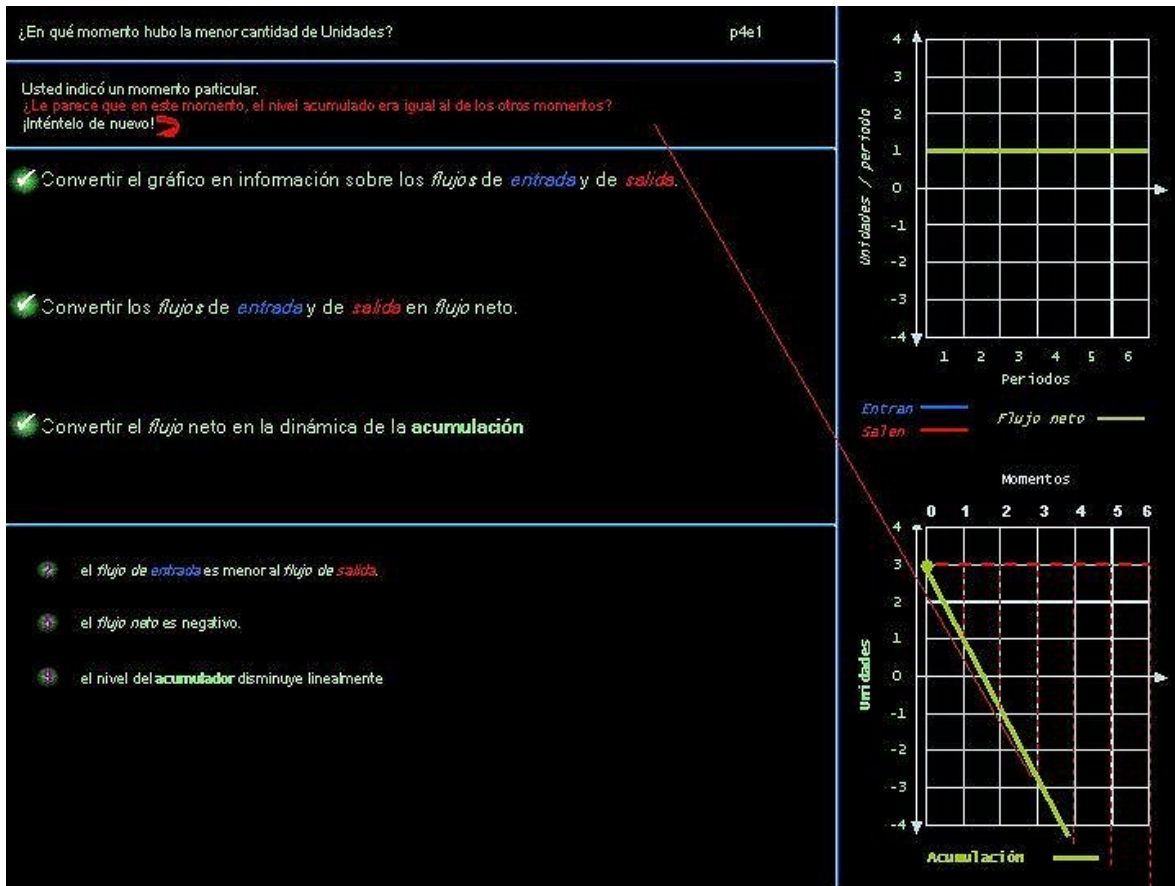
¿En qué momento hubo la menor cantidad de Unidades?

p4e1

Usted indicó un momento particular.
¿Le parece que en este momento, el nivel acumulado era igual al de los otros momentos?
¡Inténtelo de nuevo!

Convertir el gráfico en información sobre los flujos de entrada y de salida.

Convertir los flujos de entrada y de salida en flujo neto.

Convertir el flujo neto en la dinámica de la acumulación

el flujo de entrada es menor al flujo de salida.

el flujo neto es negativo.

el nivel del acumulador disminuye linealmente

Unidades / periodo
4
3
2
1
0
-1
-2
-3
-4
1 2 3 4 5 6
Periodos

Entran
Salen
Flujo neto

Momentos
0 1 2 3 4 5 6
Unidades
4
3
2
1
0
-1
-2
-3
-4
Acumulación